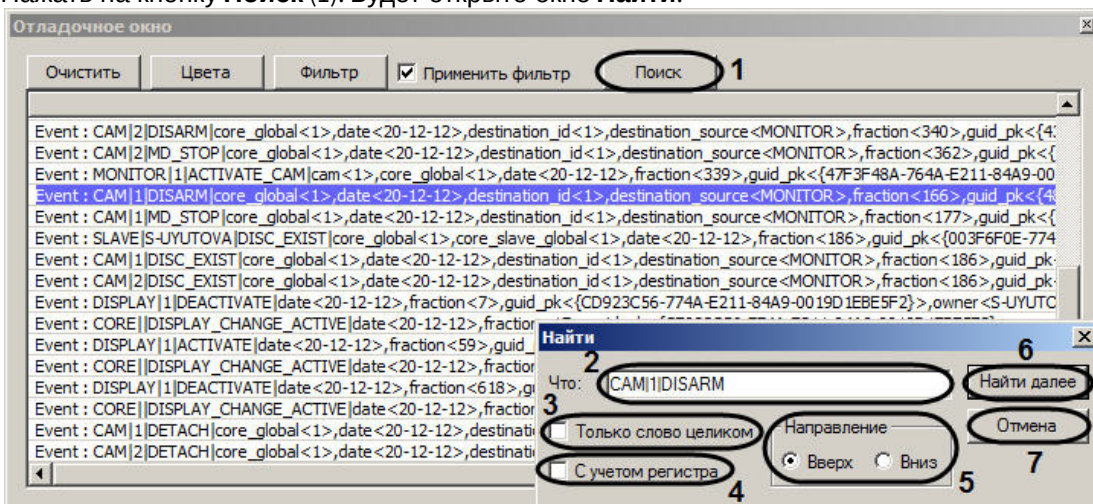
Нажать на кнопку Поиск (1). Будет открыто окно Найти.

Отладочное окно

Очистить Цвета Фильтр Применить фильтр Поиск 1

Event : CAM|2|DISARM|core_global<1>,date<20-12-12>,destination_id<1>,destination_source<MONITOR>,fraction<340>,guid_pk<{4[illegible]
Event : CAM|2|MD_STOP|core_global<1>,date<20-12-12>,destination_id<1>,destination_source<MONITOR>,fraction<362>,guid_pk<{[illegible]
Event : MONITOR|1|ACTIVATE_CAM|cam<1>,core_global<1>,date<20-12-12>,fraction<339>,guid_pk<{47F3F48A-764A-E211-84A9-00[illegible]
Event : CAM|1|DISARM|core_global<1>,date<20-12-12>,destination_id<1>,destination_source<MONITOR>,fraction<166>,guid_pk<{4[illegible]
Event : CAM|1|MD_STOP|core_global<1>,date<20-12-12>,destination_id<1>,destination_source<MONITOR>,fraction<177>,guid_pk<{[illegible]
Event : SLAVE|S-UYUTOVA|DISC_EXIST|core_global<1>,core_slave_global<1>,date<20-12-12>,fraction<186>,guid_pk<{003F6F0E-774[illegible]
Event : CAM|1|DISC_EXIST|core_global<1>,date<20-12-12>,destination_id<1>,destination_source<MONITOR>,fraction<186>,guid_pk-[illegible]
Event : CAM|2|DISC_EXIST|core_global<1>,date<20-12-12>,destination_id<1>,destination_source<MONITOR>,fraction<186>,guid_pk-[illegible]
Event : DISPLAY|1|DEACTIVATE|date<20-12-12>,fraction<7>,guid_pk<{CD923C56-774A-E211-84A9-0019D1EBE5F2}>,owner<S-UYUTC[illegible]
Event : CORE||DISPLAY_CHANGE_ACTIVE|date<20-12-12>,fraction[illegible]
Event : DISPLAY|1|ACTIVATE|date<20-12-12>,fraction<59>,guid_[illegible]
Event : CORE||DISPLAY_CHANGE_ACTIVE|date<20-12-12>,fraction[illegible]
Event : DISPLAY|1|DEACTIVATE|date<20-12-12>,fraction<618>,g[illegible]
Event : CORE||DISPLAY_CHANGE_ACTIVE|date<20-12-12>,fractio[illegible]
Event : CAM|1|DETACH|core_global<1>,date<20-12-12>,destinati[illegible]
Event : CAM|2|DETACH|core_global<1>,date<20-12-12>,destinati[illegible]

Найти
2
Что: CAM|1|DISARM
6
Найти далее
3
Только слово целиком
Направление
Отмена
Вверх Вниз
7
С учетом регистра
4
5